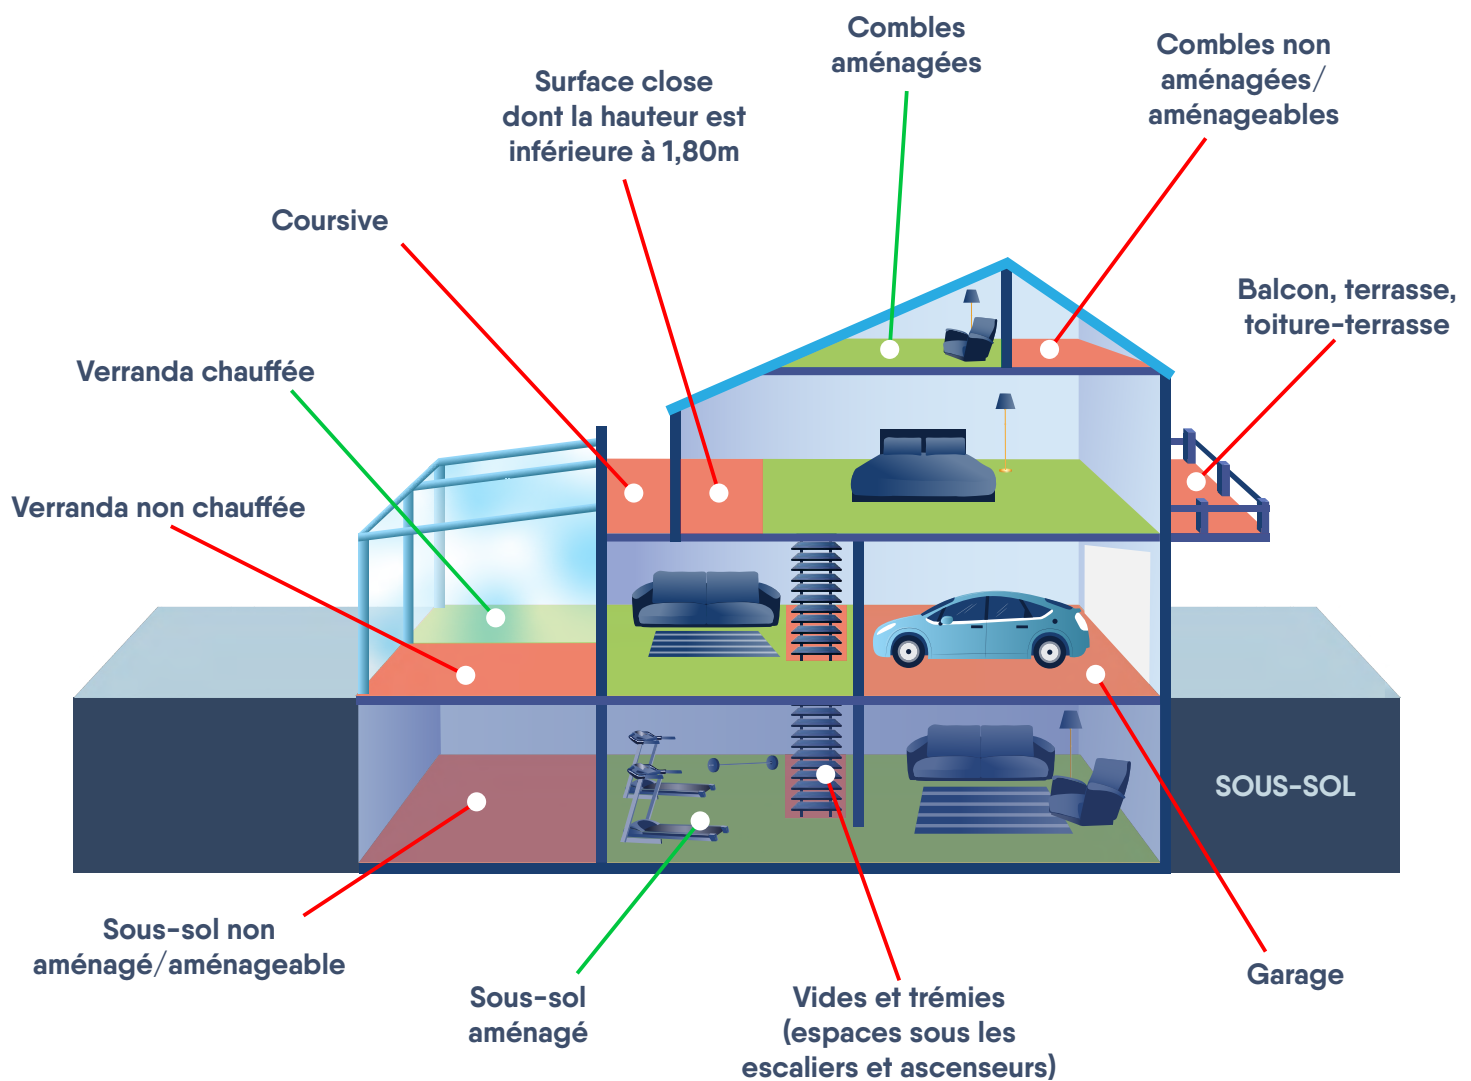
Combles aménagées

Combles non aménagées/ aménageables

Surface close dont la hauteur est inférieure à 1,80m

Coursive

Balcon, terrasse, toiture-terrasse

Verranda chauffée

Verranda non chauffée

SOUS-SOL

Sous-sol non aménagé/aménageable

Sous-sol aménagé

Vides et trémies (espaces sous les escaliers et ascenseurs)

Garage